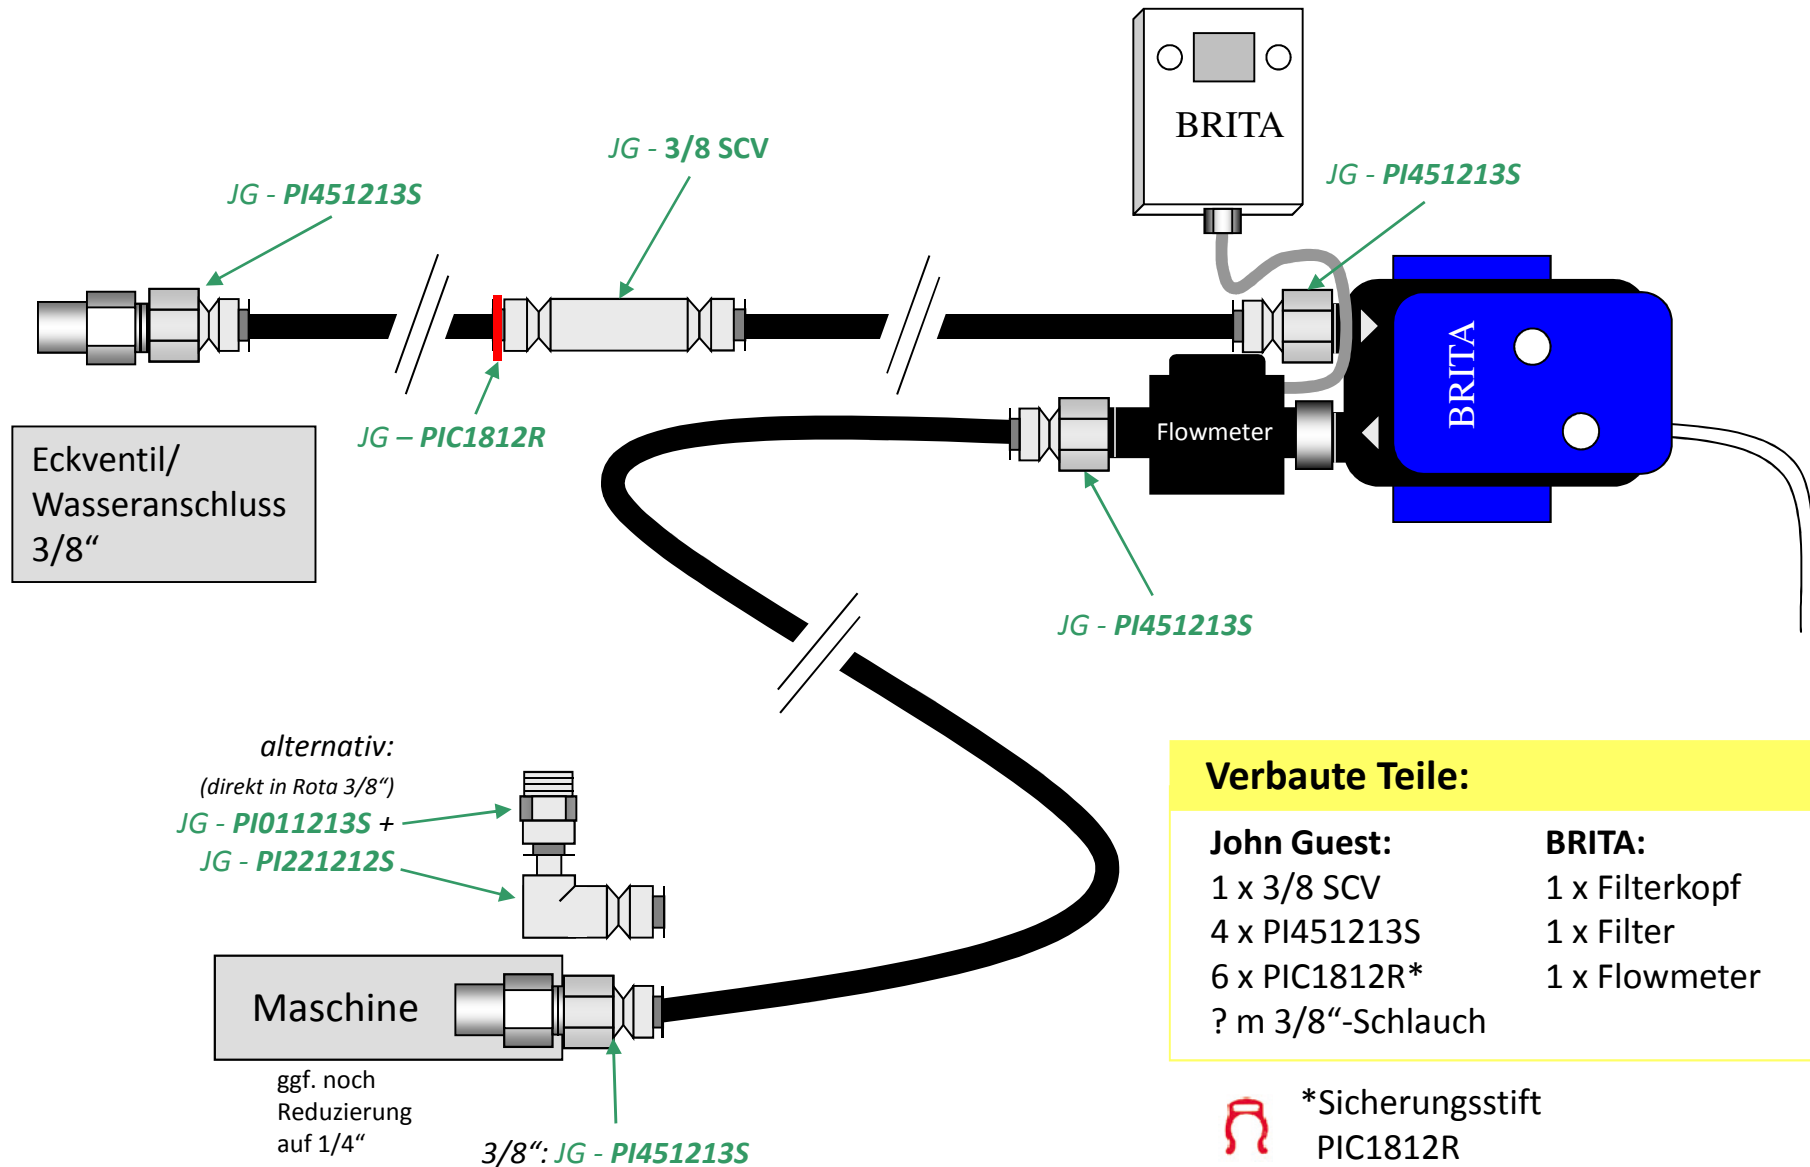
JG - 3/8 SCV

JG - PI451213S

BRITA

JG - PI451213S

Eckventil/ Wasseranschluss 3/8“

JG – PIC1812R

Flowmeter

BRITA

JG - PI451213S

alternativ:

(direkt in Rota 3/8“)

JG - PI011213S +

JG - PI221212S

Maschine

ggf. noch Reduzierung auf 1/4“

3/8“: JG - PI451213S

Verbaute Teile:

| John Guest: | BRITA: |
|---|---|
| 1 x 3/8 SCV | 1 x Filterkopf |
| 4 x PI451213S | 1 x Filter |
| 6 x PIC1812R* | 1 x Flowmeter |
| ? m 3/8“-Schlauch | |

*Sicherungsstift PIC1812R